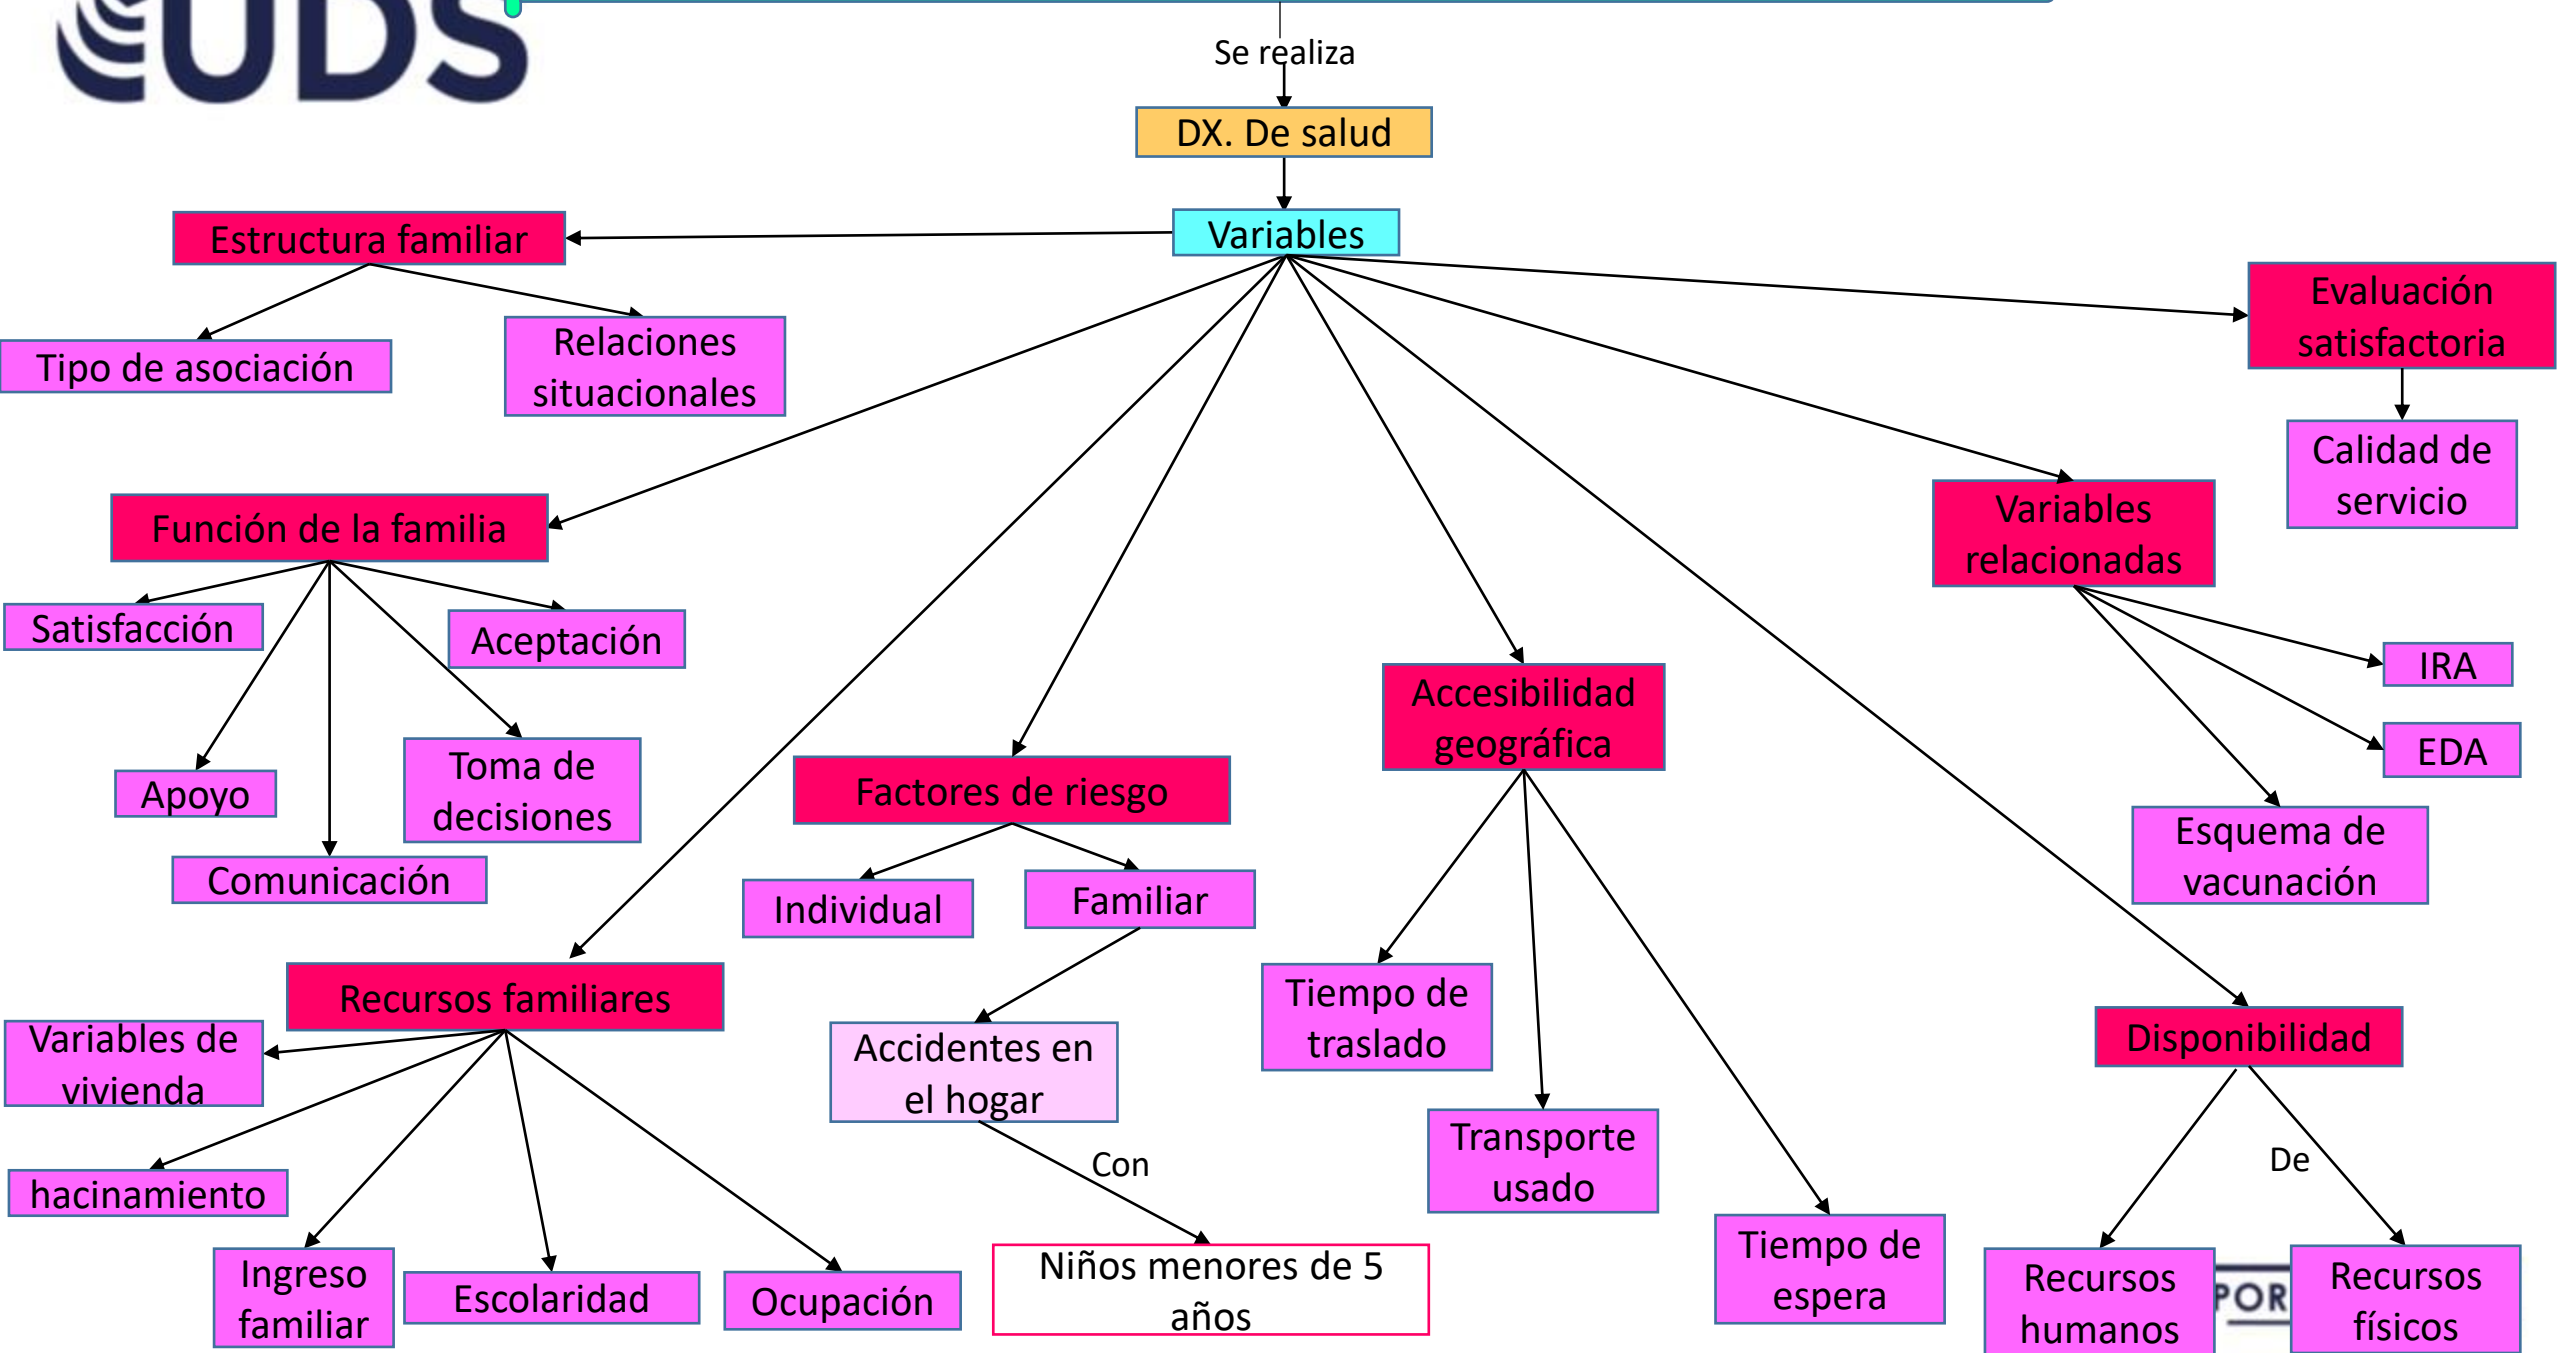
UDS

Se realiza

DX. De salud

Variables

Estructura familiar

Tipo de asociación

Relaciones situacionales

Evaluación satisfactoria

Calidad de servicio

Función de la familia

Satisfacción

Aceptación

Apoyo

Toma de decisiones

Comunicación

Variables relacionadas

IRA

EDA

Esquema de vacunación

Accesibilidad geográfica

Factores de riesgo

Individual

Familiar

Accidentes en el hogar

Con

Niños menores de 5 años

Tiempo de traslado

Transporte usado

Tiempo de espera

Disponibilidad

De

Recursos humanos

Recursos físicos

Recursos familiares

Variables de vivienda

hacinamiento

Ingreso familiar

Escolaridad

Ocupación

POR